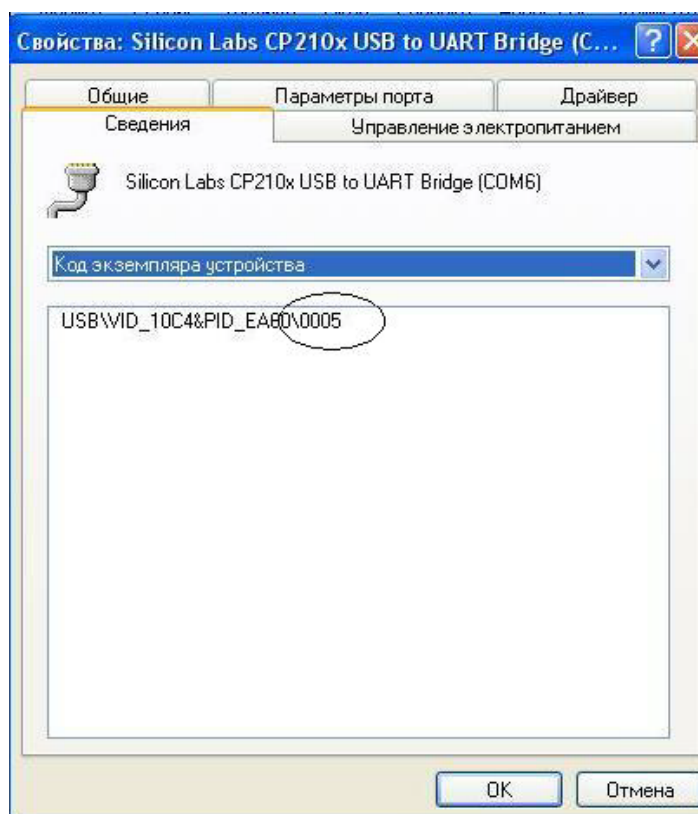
Свойства: Silicon Labs CP210x USB to UART Bridge (C...

Общие
Параметры порта
Драйвер
Сведения
Управление электропитанием

Silicon Labs CP210x USB to UART Bridge (COM6)

Код экземпляра устройства

USB\VID_10C4&PID_EA60\0005

OK
Отмена